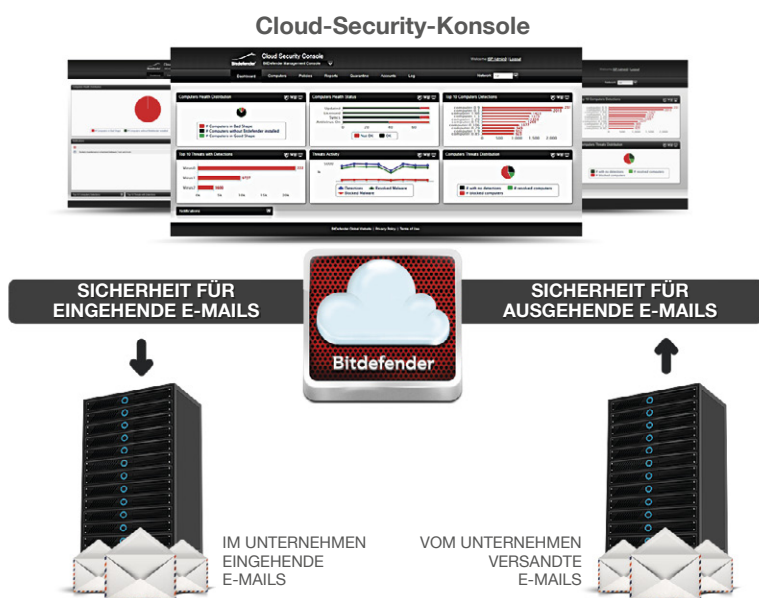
Cloud-Security-Konsole

Cloud Security Console
Bitdefender Management Console

Bitdefender

Dashboard Computers Policies Reports Quarantine Accounts Log

Computers Health Distribution

Computers Health Status

Top 10 Computers Detections

Top 10 Threats with Detections

Threats Activity

Computers Threats Distribution

Notifications

SICHERHEIT FÜR EINGEHENDE E-MAILS

Bitdefender

SICHERHEIT FÜR AUSGEHENDE E-MAILS

IM UNTERNEHMEN EINGEHENDE E-MAILS

VOM UNTERNEHMEN VERSANDTE E-MAILS